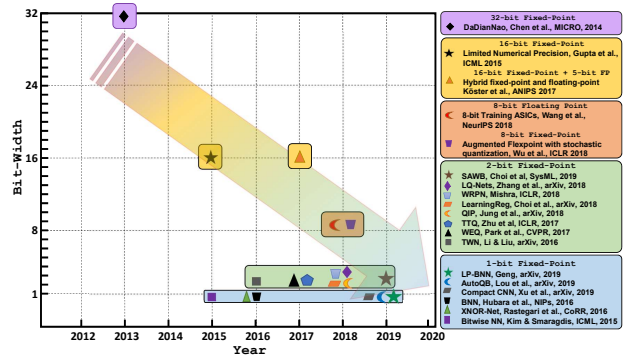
32
24
16
8
4
1
Bit-Width
2012 2013 2014 2015 2016 2017 2018 2019 2020
Year

32-bit Fixed-Point
DaDianNao, Chen et al., MICRO, 2014

16-bit Fixed-Point
Limited Numerical Precision, Gupta et al., ICML 2015
16-bit Fixed-Point + 5-bit FP
Hybrid fixed-point and floating-point Köster et al., ANIPS 2017

8-bit Floating Point
8-bit Training ASICs, Wang et al., NeurIPS 2018
8-bit Fixed-Point
Augmented Flexpoint with stochastic quantization, Wu et al., ICLR 2018

2-bit Fixed-Point
SAWB, Choi et al, SysML, 2019
LQ-Nets, Zhang et al., arXiv, 2018
WRPN, Mishra, ICLR, 2018
LearningReg, Choi et al., arXiv, 2018
QIP, Jung et al., arXiv, 2018
TTQ, Zhu et al, ICLR, 2017
WEQ, Park et al., CVPR, 2017
TWN, Li & Liu, arXiv, 2016

1-bit Fixed-Point
LP-BNN, Geng, arXiv, 2019
AutoQB, Lou et al, arXiv, 2019
Compact CNN, Xu et al., arXiv, 2019
BNN, Hubara et al., NIPs, 2016
XNOR-Net, Rastegari et al., CoRR, 2016
Bitwise NN, Kim & Smaragdis, ICML, 2015